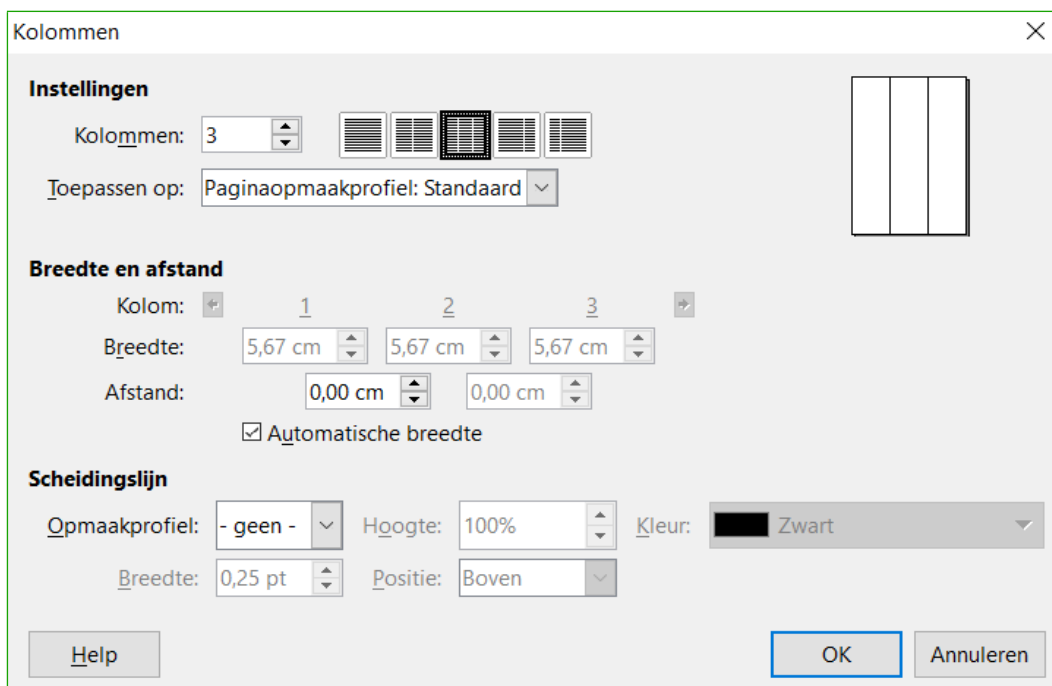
Kolommen

Instellingen

Kolommen: 3

Toepassen op: Paginaopmaakprofiel: Standaard

Breedte en afstand

Kolom: 1 2 3

Breedte: 5,67 cm 5,67 cm 5,67 cm

Afstand: 0,00 cm 0,00 cm

☑ Automatische breedte

Scheidingslijn

Opmaakprofiel: - geen - Hoogte: 100% Kleur: Zwart

Breedte: 0,25 pt Positie: Boven

Help OK Annuleren